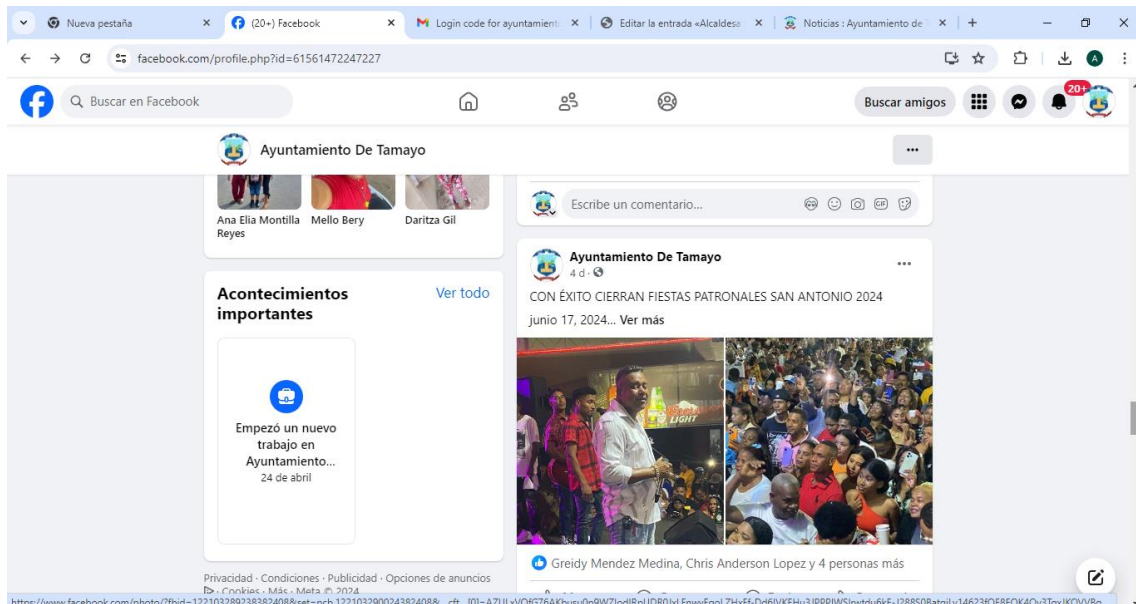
Nueva pestaña
(20+) Facebook
Login code for ayuntamient
Editar la entrada «Alcaldesa
Noticias : Ayuntamiento de
facebook.com/profile.php?id=61561472247227
Buscar en Facebook
Buscar amigos
20+
Ayuntamiento De Tamayo
Ana Elia Montilla Reyes
Mello Bery
Daritza Gil
Escribe un comentario...
Acontecimientos importantes
Ver todo
Empezó un nuevo trabajo en Ayuntamiento...
24 de abril
Ayuntamiento De Tamayo
4 d
CON ÉXITO CIERRAN FIESTAS PATRONALES SAN ANTONIO 2024
junio 17, 2024... Ver más
Greidy Mendez Medina, Chris Anderson Lopez y 4 personas más
Privacidad · Condiciones · Publicidad · Opciones de anuncios · Cookies · Más · Meta © 2024
https://www.facebook.com/photo/?fbid=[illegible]